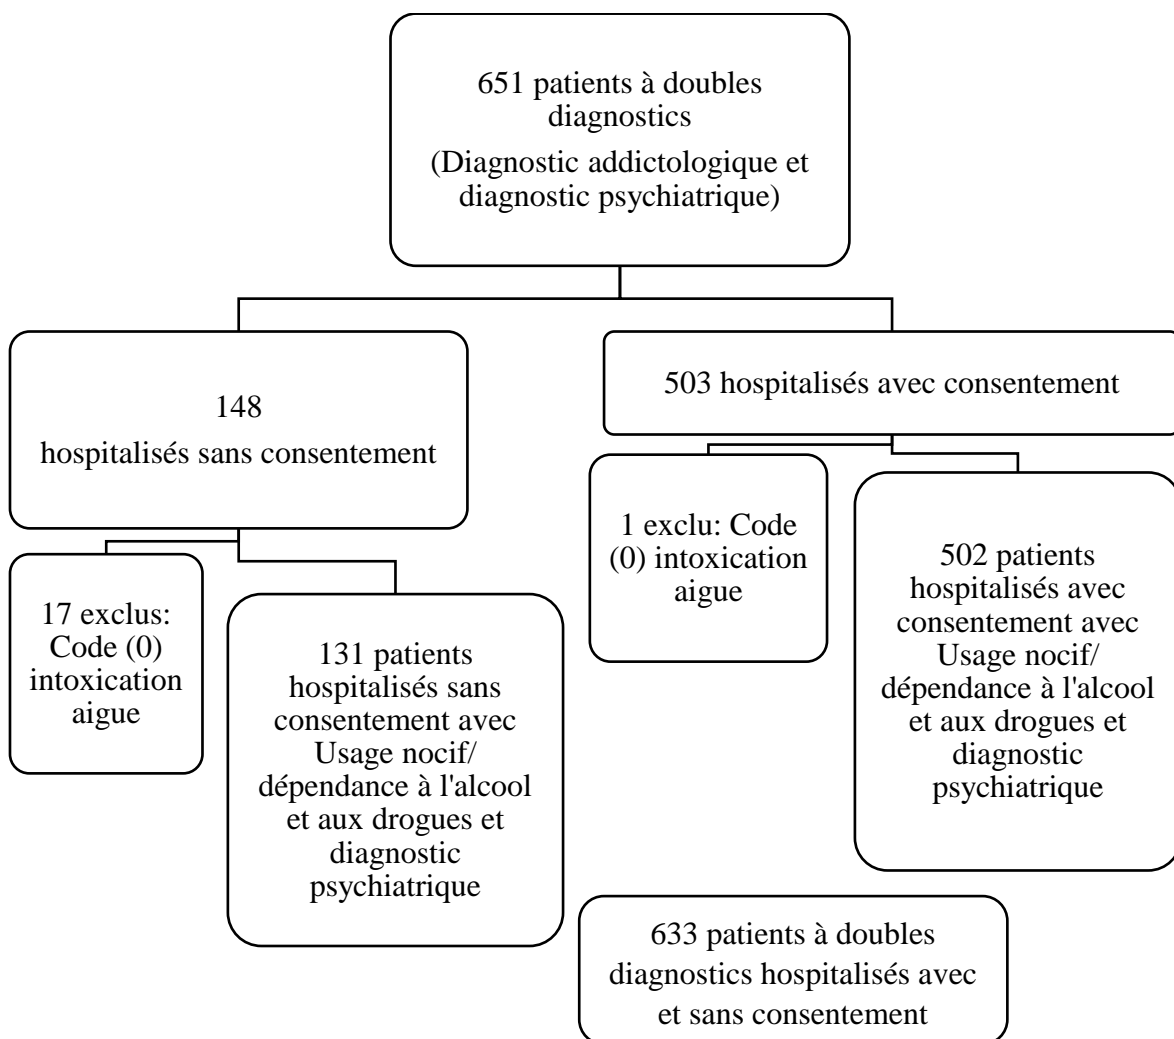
651 patients à doubles diagnostics
(Diagnostic addictologique et diagnostic psychiatrique)

148
hospitalisés sans consentement

503 hospitalisés avec consentement

17 exclus: Code (0) intoxication aigue

131 patients hospitalisés sans consentement avec Usage nocif/ dépendance à l'alcool et aux drogues et diagnostic psychiatrique

1 exclu: Code (0) intoxication aigue

502 patients hospitalisés avec consentement avec Usage nocif/ dépendance à l'alcool et aux drogues et diagnostic psychiatrique

633 patients à doubles diagnostics hospitalisés avec et sans consentement